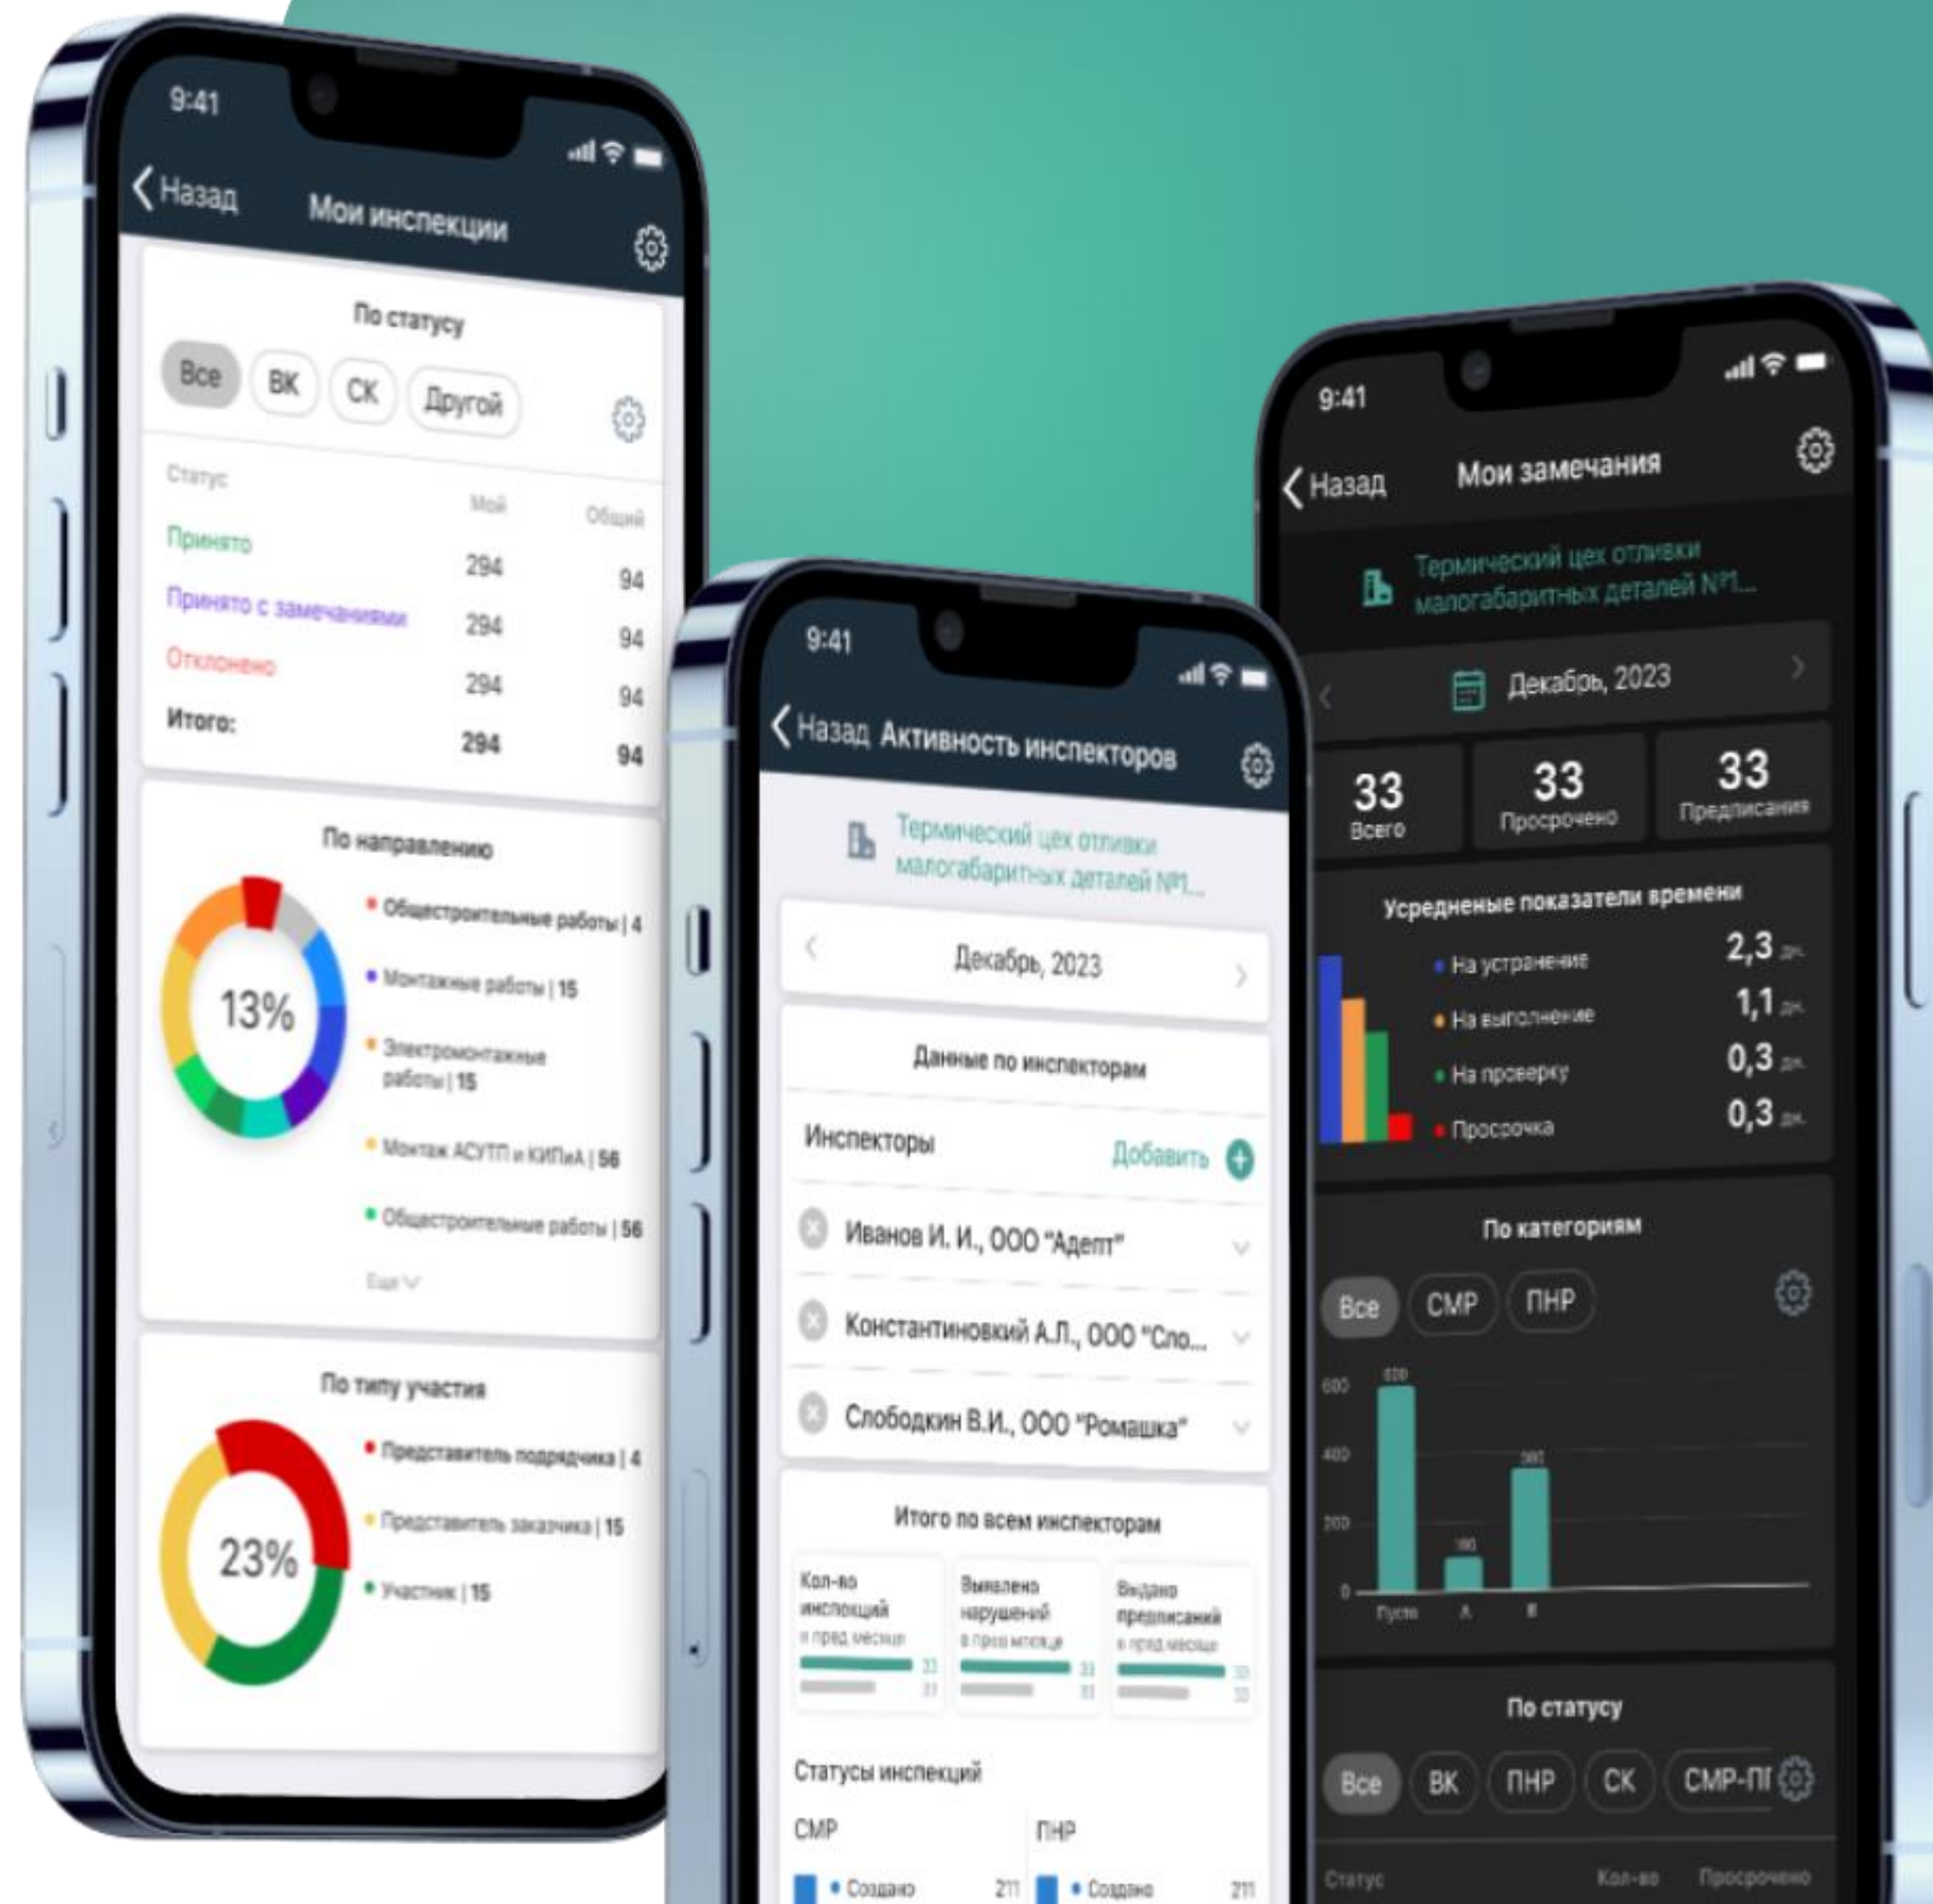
9:41

Назад Мои инспекции

По статусу

Все ВК СК Другой

Статус Мой Общий

Принято 294 94

Принято с замечаниями 294 94

Отклонено 294 94

Итого: 294 94

По направлению

13%

Общестроительные работы | 4

Монтажные работы | 15

Электромонтажные работы | 15

Монтаж АСУТП и КИПиА | 56

Общестроительные работы | 56

Еще

По типу участия

23%

Представитель подрядчика | 4

Представитель заказчика | 15

Участник | 15

9:41

Назад Активность инспекторов

Термический цех отливки малогабаритных деталей №1...

Декабрь, 2023

Данные по инспекторам

Инспекторы Добавить

Иванов И. И., ООО "Адепт"

Константиновкий А.Л., ООО "Сло...

Слободкин В.И., ООО "Ромашка"

Итого по всем инспекторам

Кол-во инспекций в пред. месяце 33 31

Выявлено нарушений в пред. месяце 33 33

Выдано предписаний в пред. месяце 33 33

Статусы инспекций

СМР

Создано 211

ПНР

Создано 211

9:41

Назад Мои замечания

Термический цех отливки малогабаритных деталей №1...

Декабрь, 2023

33 Всего

33 Просрочено

33 Предписания

Усредненые показатели времени

На устранение 2,3 дн.

На выполнение 1,1 дн.

На проверку 0,3 дн.

Просрочка 0,3 дн.

По категориям

Все СМР ПНР

600 400 200 0

600 100 380

Пусто А Б

По статусу

Все ВК ПНР СК СМР-П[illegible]

Статус Кол-во Просрочено